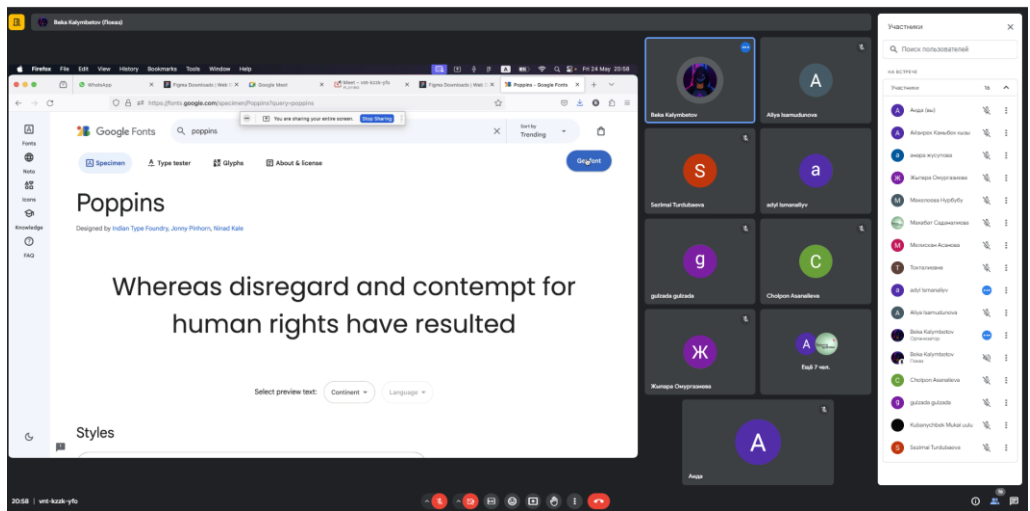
Beka Kalymbetov (Показ)

Firefox File Edit View History Bookmarks Tools Window Help

Fri 24 May 20:58

WhatsApp

Figma Downloads | Web C

Google Meet

Meet – vnt-kzzk-yfo

Figma Downloads | Web

Poppins – Google Fonts

https://fonts.google.com/specimen/Poppins?query=poppins

You are sharing your entire screen. Stop Sharing

Google Fonts

poppins

Sort by Trending

Fonts

Noto

Icons

Knowledge

FAQ

Specimen

Type tester

Glyphs

About & license

Get font

Poppins

Designed by Indian Type Foundry, Jonny Pinhorn, Ninad Kale

Whereas disregard and contempt for human rights have resulted

Select preview text: Continent

Language

Styles

Beka Kalymbetov

Aliya Isamudunova

S

Sezimai Turdubaeva

a

adyl Ismanaliyv

g

gulzada gulzada

C

Cholpon Asanalieva

Ж

Жыпара Омурзаанова

A

Ещё 7 чел.

A

Аида

Участники

Поиск пользователей

НА ВСТРЕЧЕ

Участники 16

Аида (вы)

Айгерим Каныбек кызы

анара жусупова

Жыпара Омурзаанова

Махпуза Нурбубу

Мамбет Садамалиева

Молискан Асанова

Токтогазиева

adyl Ismanaliyv

Aliya Isamudunova

Beka Kalymbetov
Организатор

Beka Kalymbetov
Показ

Cholpon Asanalieva

gulzada gulzada

Kuliamychbek Mukal uulu

Sezimai Turdubaeva

20:58 | vnt-kzzk-yfo

16